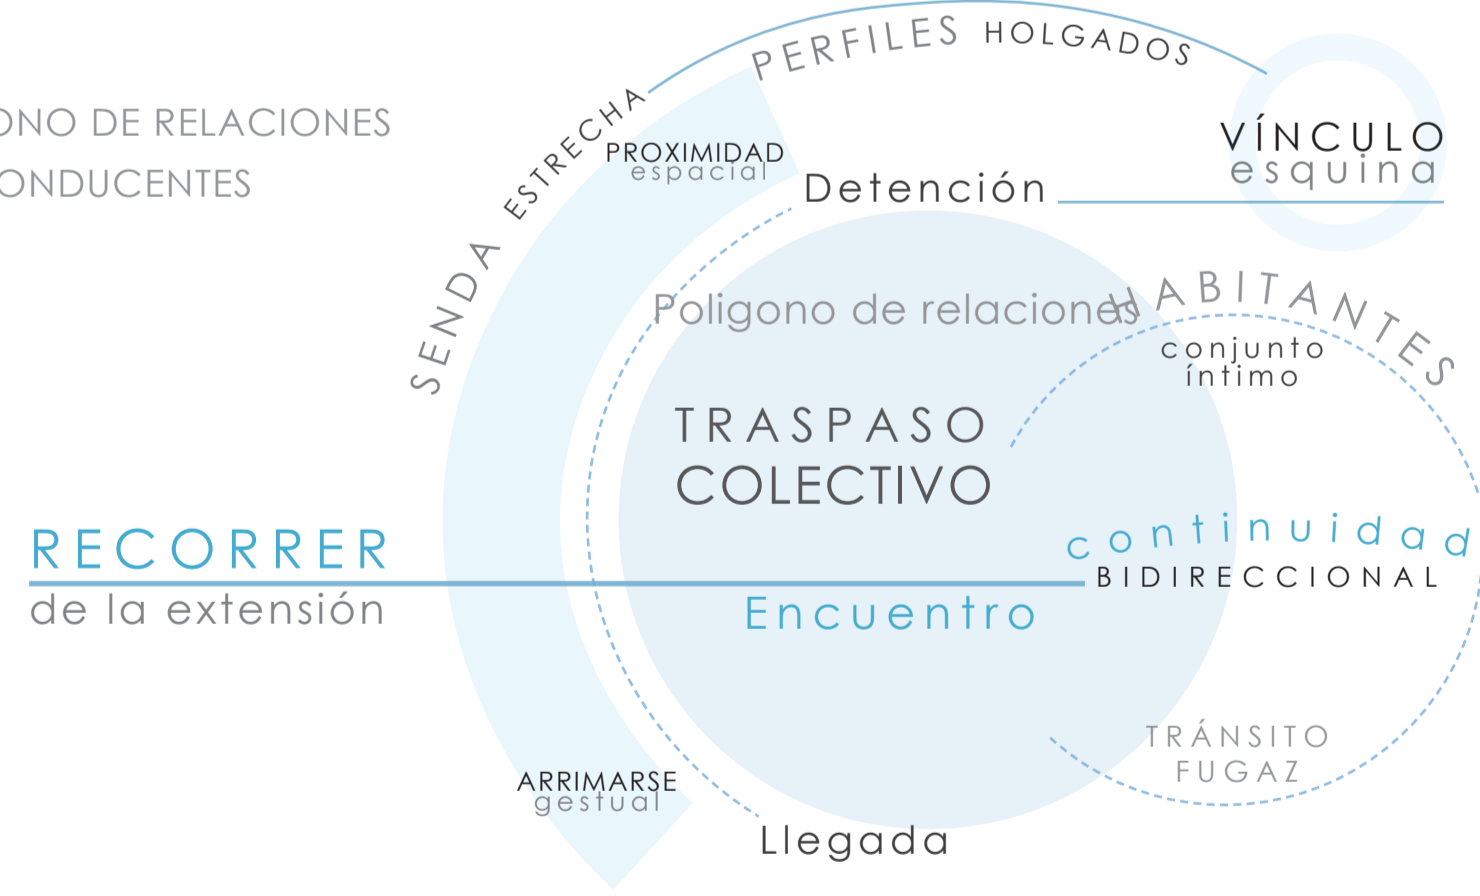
ONO DE RELACIONES
ONDUCENTES

PERFILES HOLGADOS

SENDA ESTRECHA

PROXIMIDAD
espacial

Detención

VÍNCULO
esquina

Poligono de relaciones

HABITANTES

conjunto
íntimo

TRASPASO
COLECTIVO

RECORRER
de la extensión

continuidad
BIDIRECCIONAL

Encuentro

TRÁNSITO
FUGAZ

ARRIMARSE
gestual

Llegada